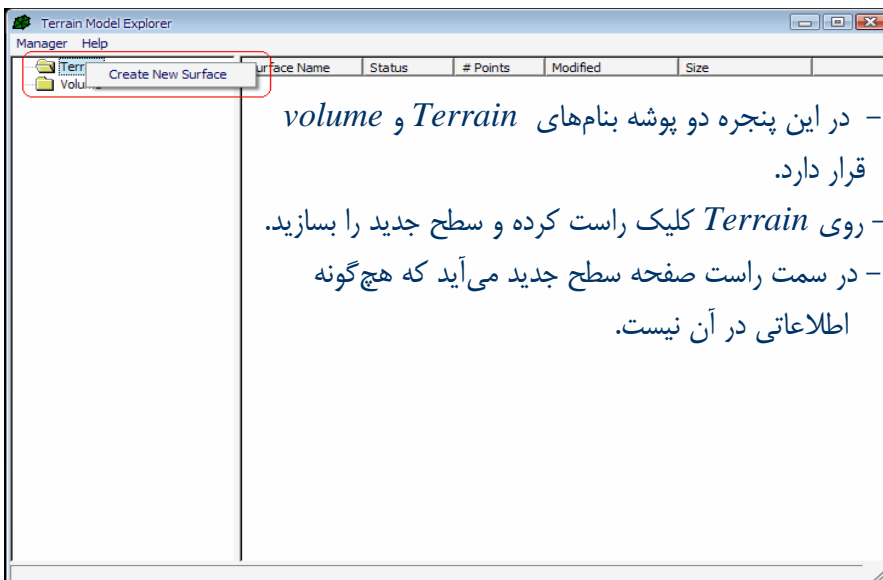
Terrain Model Explorer
Manager Help
Terr
Volum
Create New Surface

urface Name | Status | # Points | Modified | Size

– در این پنجره دو پوشه بنام‌های Terrain و volume قرار دارد.

– روی Terrain کلیک راست کرده و سطح جدید را بسازید.

– در سمت راست صفحه سطح جدید می‌آید که هچ‌گونه اطلاعاتی در آن نیست.